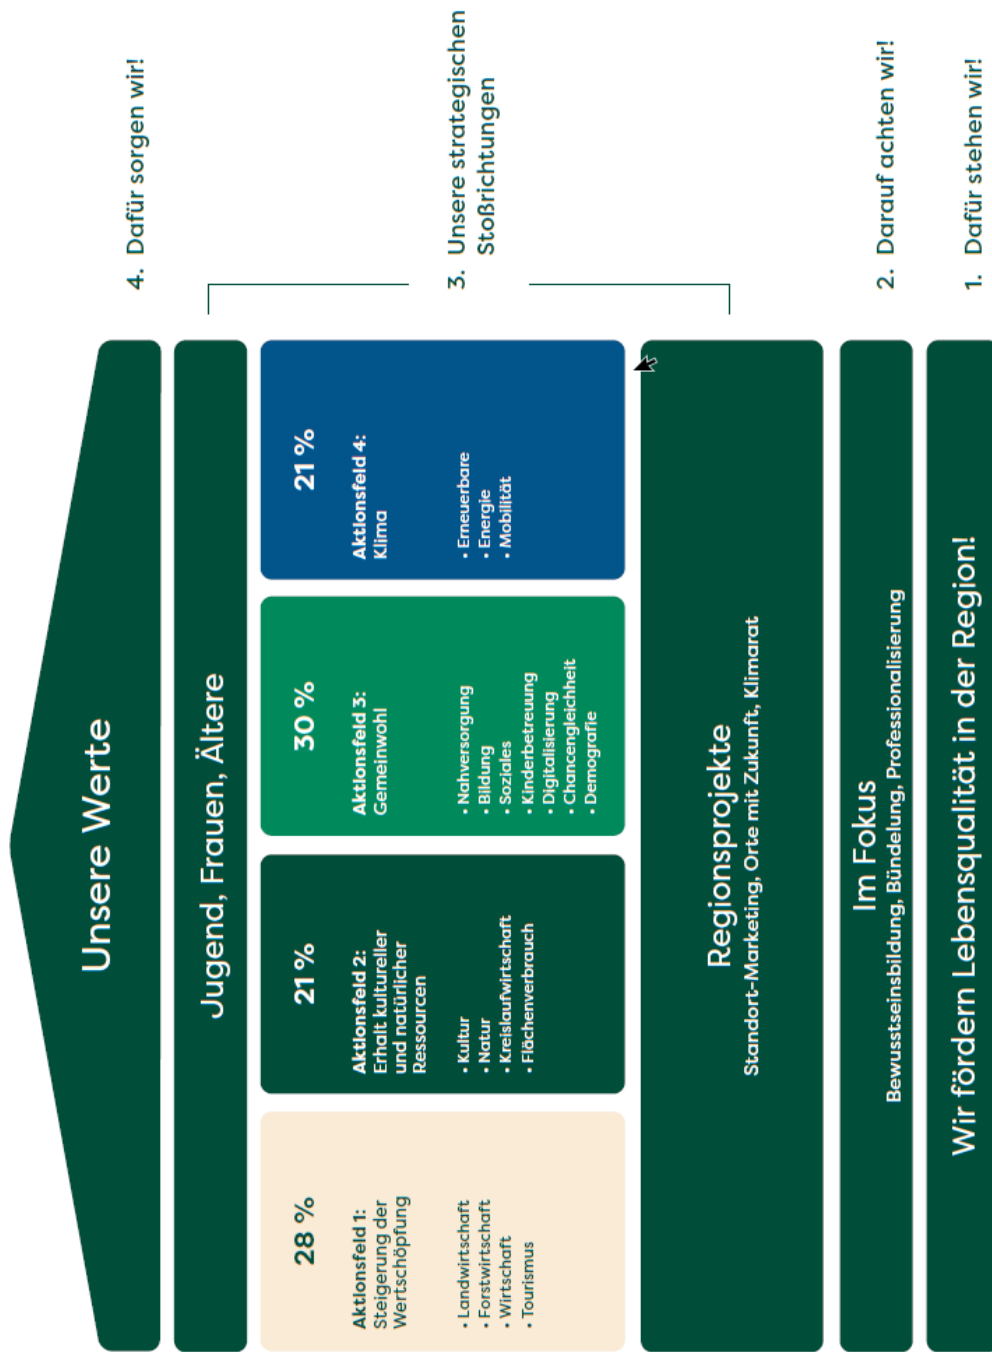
4. Dafür sorgen wir!

3. Unsere strategischen Stoßrichtungen

2. Darauf achten wir!

1. Dafür stehen wir!

Unsere Werte

Jugend, Frauen, Ältere

28 %

Aktionsfeld 1: Steigerung der Wertschöpfung

• Landwirtschaft
• Forstwirtschaft
• Wirtschaft
• Tourismus

21 %

Aktionsfeld 2: Erhalt kultureller und natürlicher Ressourcen

• Kultur
• Natur
• Kreislaufwirtschaft
• Flächenverbrauch

30 %

Aktionsfeld 3: Gemeinwohl

• Nahversorgung
• Bildung
• Soziales
• Kinderbetreuung
• Digitalisierung
• Chancengleichheit
• Demografie

21 %

Aktionsfeld 4: Klima

• Erneuerbare
• Energie
• Mobilität

Regionsprojekte
Standort-Marketing, Orte mit Zukunft, Klimarat

Im Fokus
Bewusstseinsbildung, Bündelung, Professionalisierung

Wir fördern Lebensqualität in der Region!